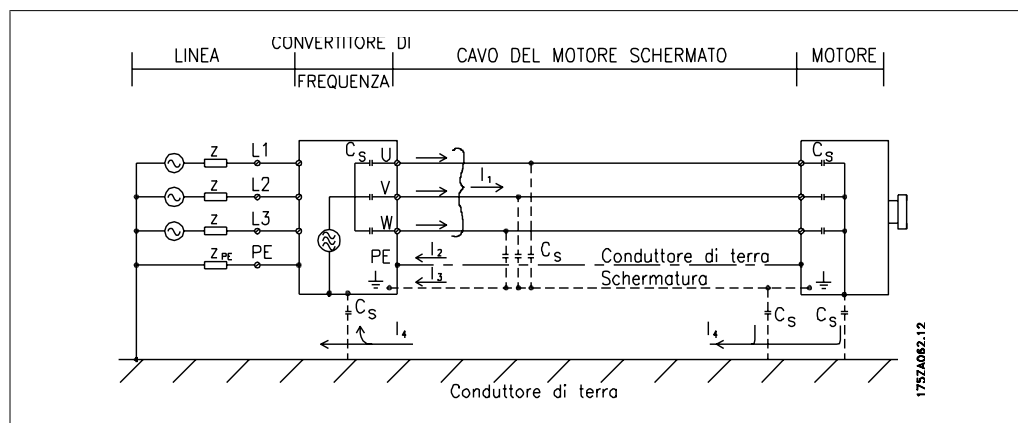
LINEA
CONVERTITORE DI FREQUENZA
CAVO DEL MOTORE SCHERMATO
MOTORE

Z L1
Z L2
Z L3
$Z_{PE}$ PE

$C_S$ U
V
W
$I_1$
PE
$I_2$
$I_3$
$C_S$
Conduttore di terra
Schermatura
$C_S$

$C_S$
$I_4$
$I_4$
$C_S$
$C_S$

Conduttore di terra

175ZA062.12